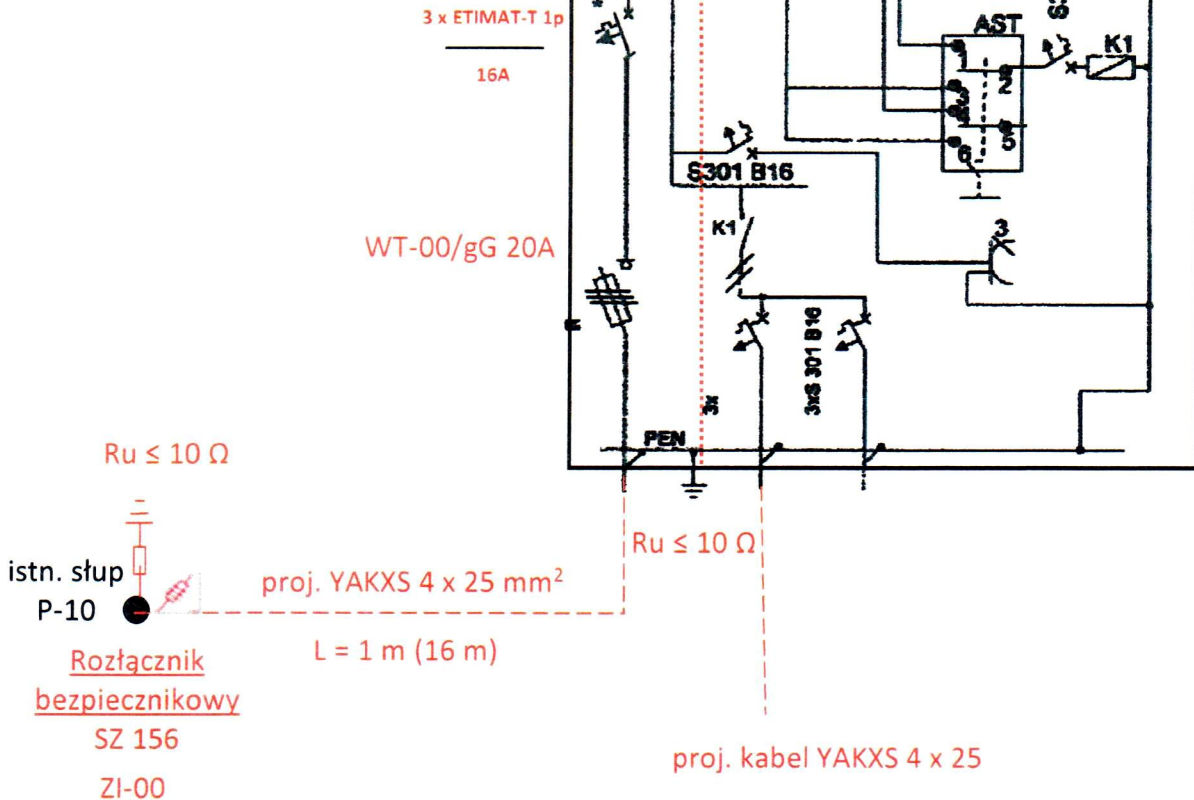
3 x ETIMAT-T 1p

16A

AST

K1

1

2

3

4

5

6

S301 B16

K1

WT-00/gG 20A

3

3xS 301 B16

3x

PEN

Ru ≤ 10 Ω

Ru ≤ 10 Ω

istn. słup
P-10

proj. YAKXS 4 x 25 mm$^2$

L = 1 m (16 m)

Rozłącznik bezpiecznikowy
SZ 156
ZI-00

proj. kabel YAKXS 4 x 25